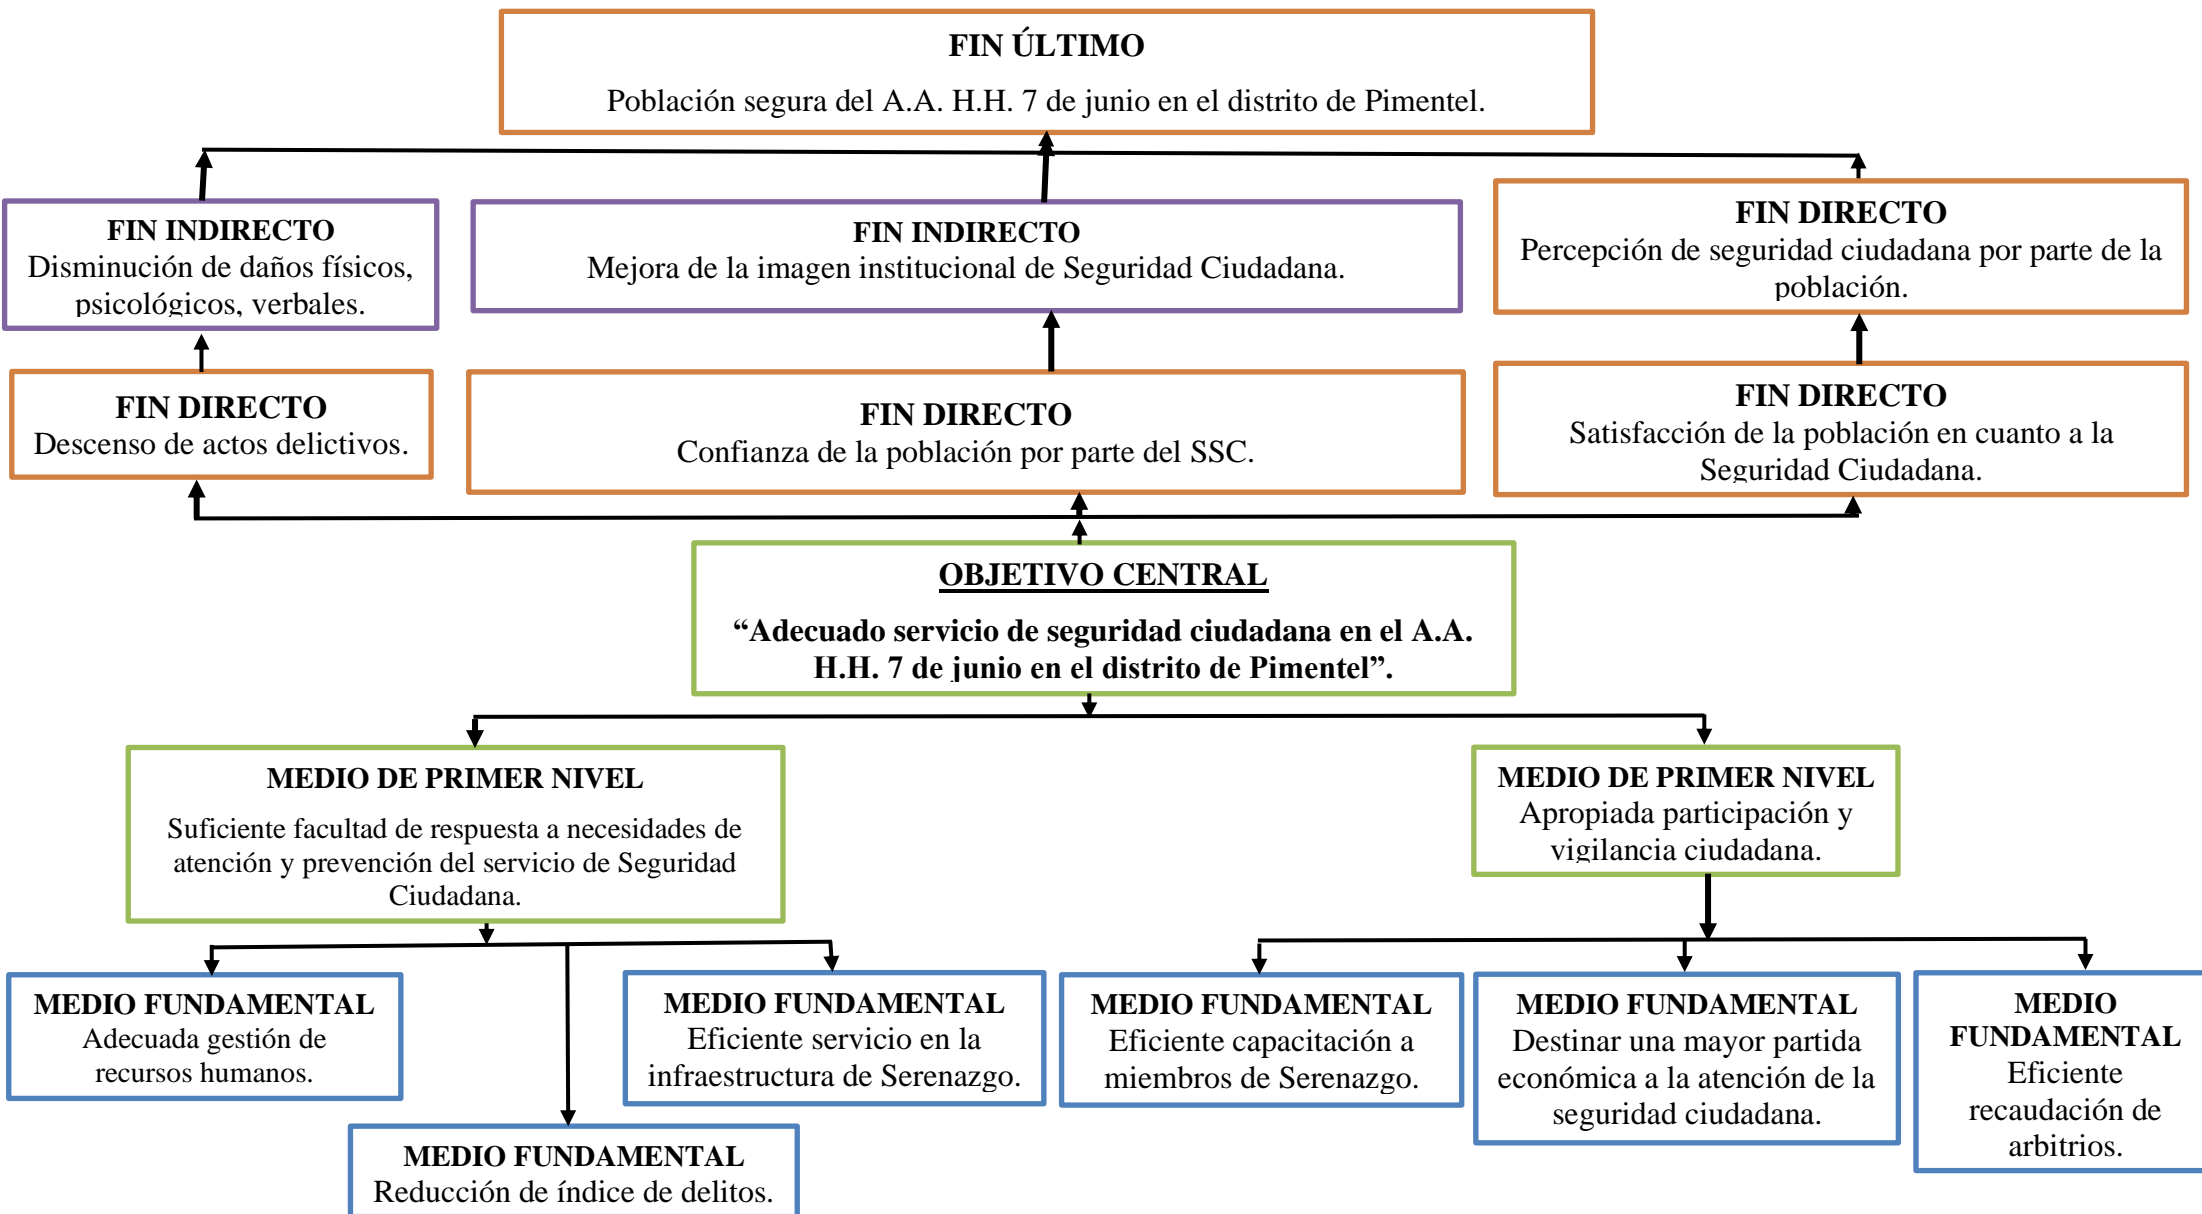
FIN ÚLTIMO

Población segura del A.A. H.H. 7 de junio en el distrito de Pimentel.

FIN INDIRECTO
Disminución de daños físicos, psicológicos, verbales.

FIN INDIRECTO
Mejora de la imagen institucional de Seguridad Ciudadana.

FIN DIRECTO
Percepción de seguridad ciudadana por parte de la población.

FIN DIRECTO
Descenso de actos delictivos.

FIN DIRECTO
Confianza de la población por parte del SSC.

FIN DIRECTO
Satisfacción de la población en cuanto a la Seguridad Ciudadana.

OBJETIVO CENTRAL

“Adecuado servicio de seguridad ciudadana en el A.A. H.H. 7 de junio en el distrito de Pimentel”.

MEDIO DE PRIMER NIVEL

Suficiente facultad de respuesta a necesidades de atención y prevención del servicio de Seguridad Ciudadana.

MEDIO DE PRIMER NIVEL
Apropiada participación y vigilancia ciudadana.

MEDIO FUNDAMENTAL
Adecuada gestión de recursos humanos.

MEDIO FUNDAMENTAL
Eficiente servicio en la infraestructura de Serenazgo.

MEDIO FUNDAMENTAL
Reducción de índice de delitos.

MEDIO FUNDAMENTAL
Eficiente capacitación a miembros de Serenazgo.

MEDIO FUNDAMENTAL
Destinar una mayor partida económica a la atención de la seguridad ciudadana.

MEDIO FUNDAMENTAL
Eficiente recaudación de arbitrios.